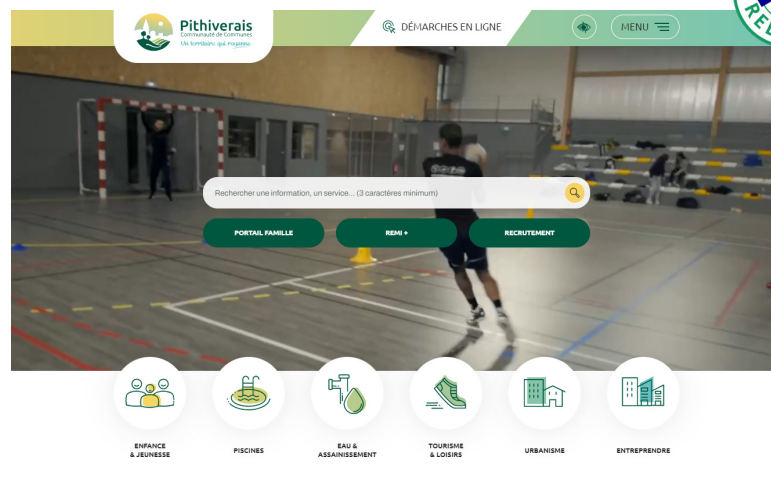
Pithiverais
Communauté de Communes
Un territoire qui rayonne

DÉMARCHES EN LIGNE

MENU

RE

Rechercher une information, un service... (3 caractères minimum)

PORTAIL FAMILLE

REMI +

RECRUTEMENT

ENFANCE & JEUNESSE

PISCINES

EAU & ASSAINISSEMENT

TOURISME & LOISIRS

URBANISME

ENTREPRENDRE